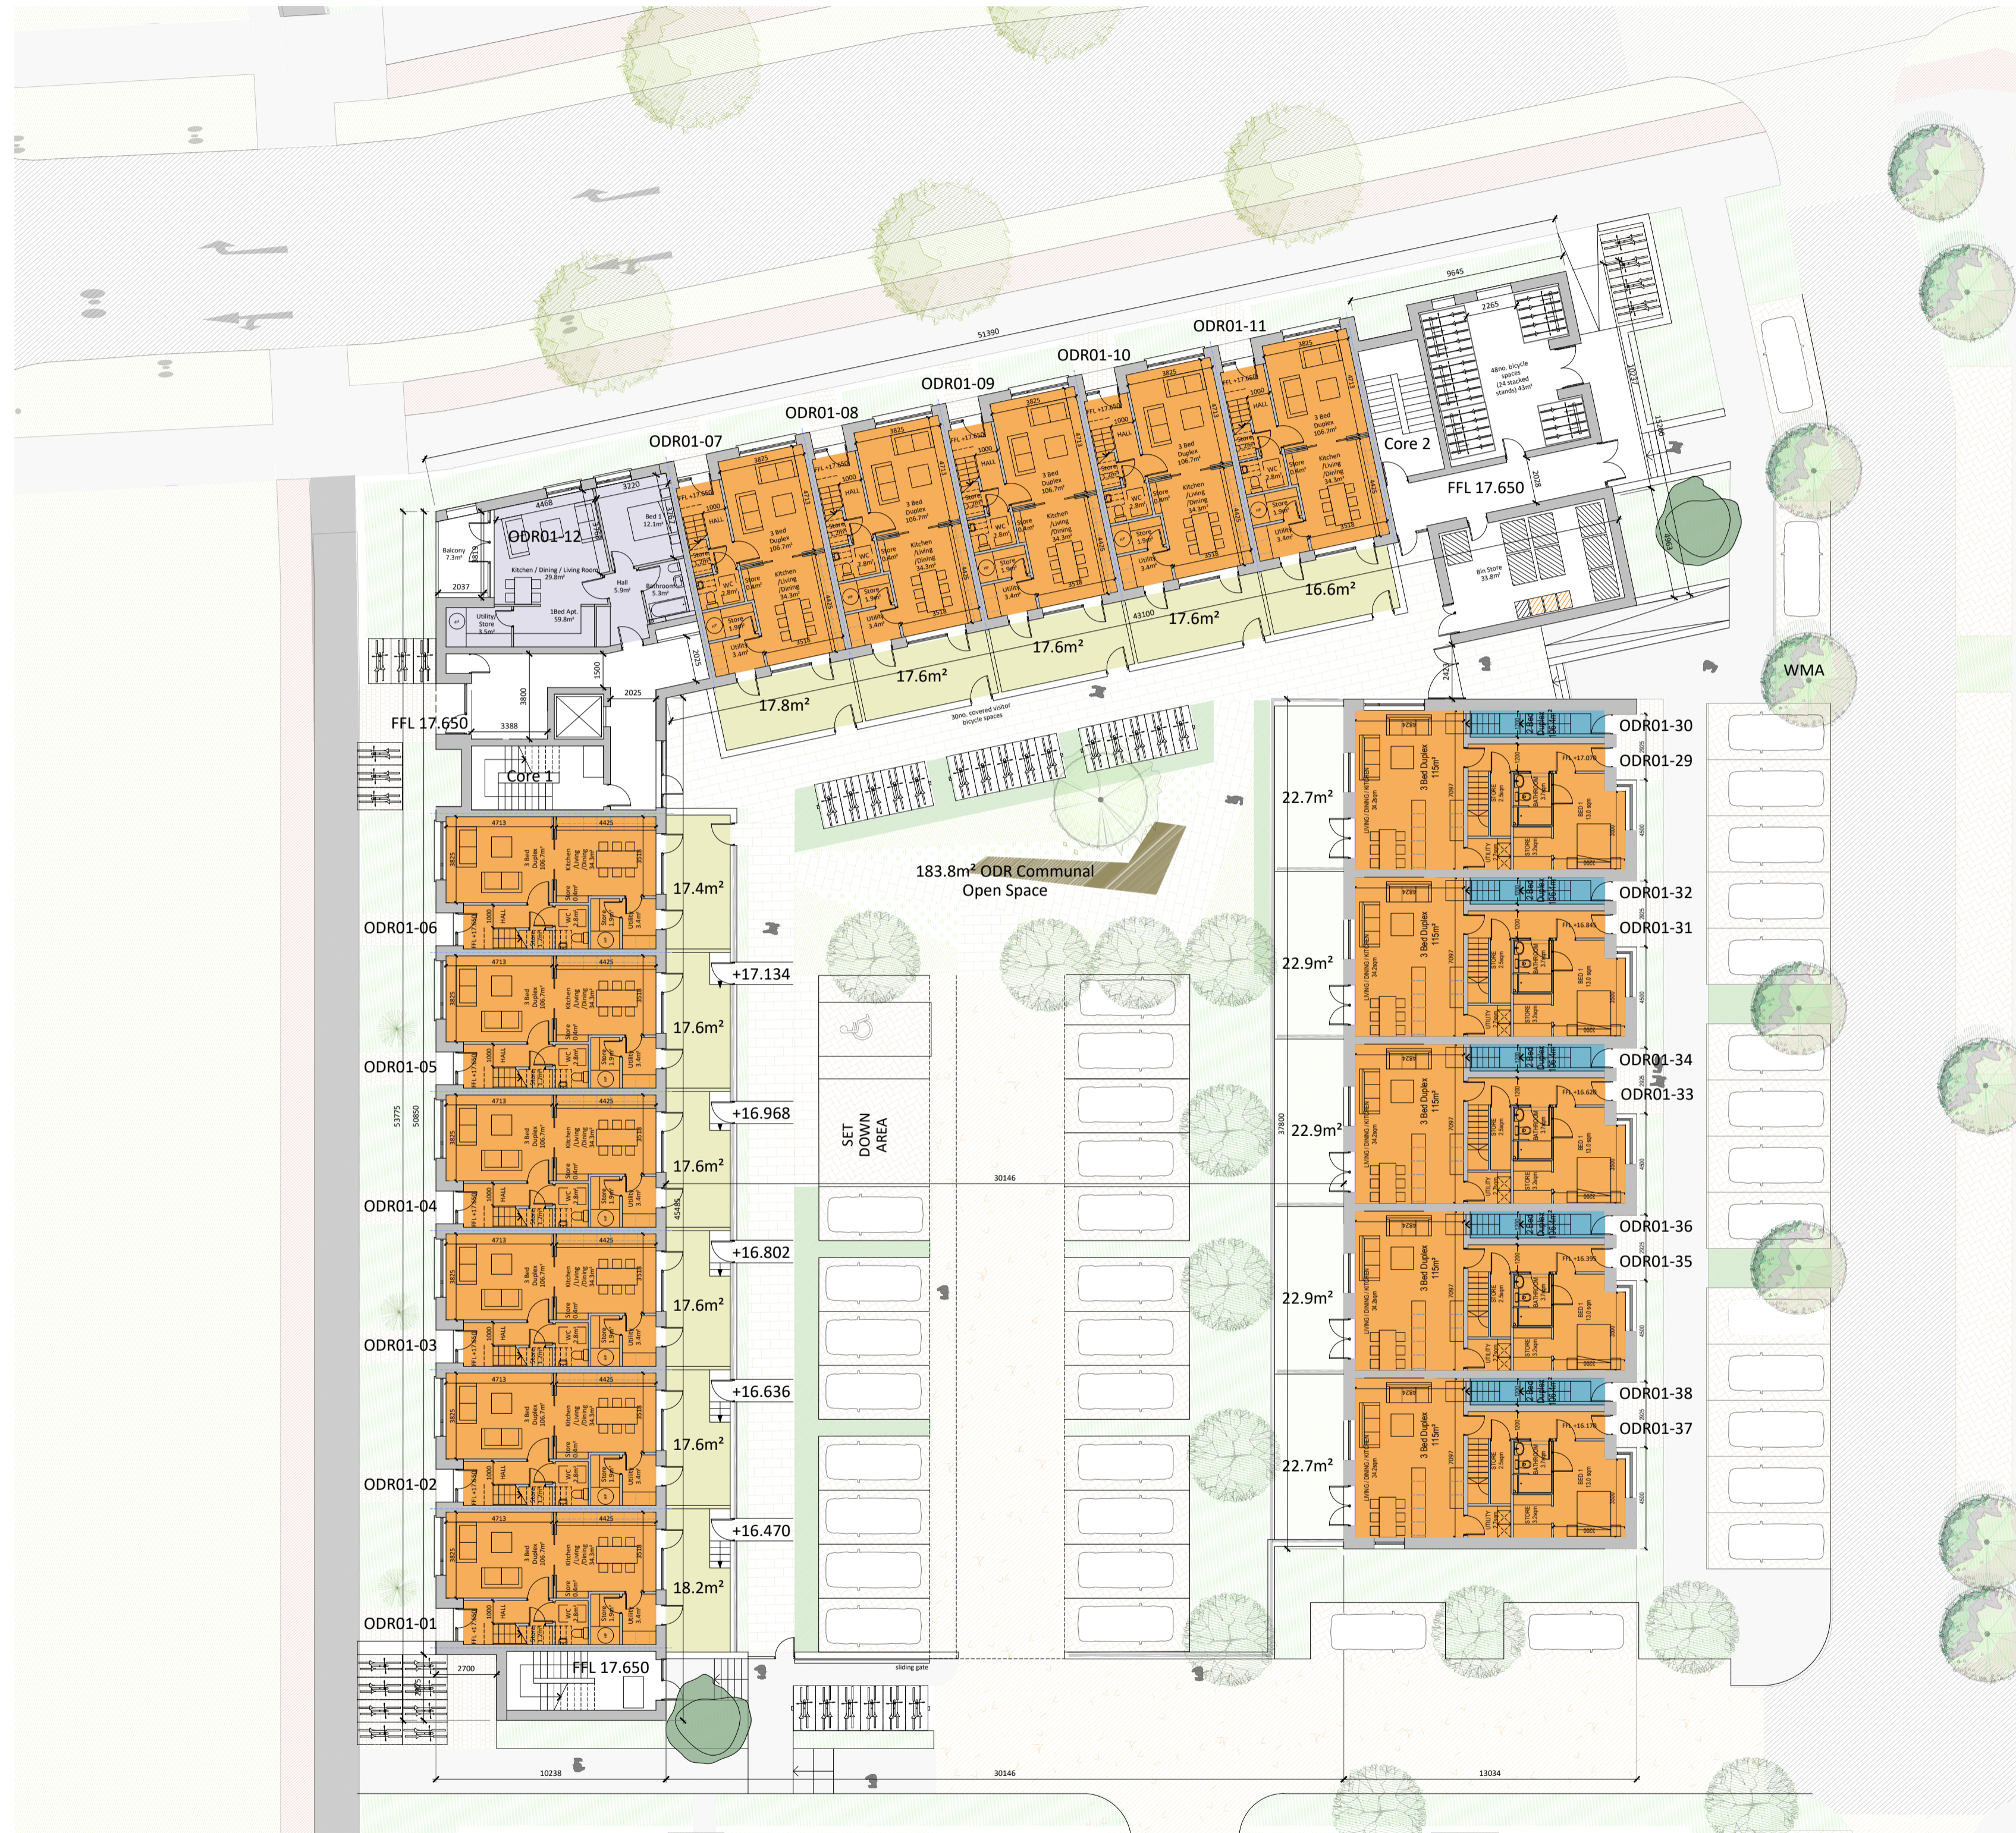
51390

9645

2265

ODR01-11

ODR01-10

ODR01-09

ODR01-08

ODR01-07

ODR01-12

48no. bicycle spaces (24 stacked stands) 43m²

Core 2

FFL 17.650

Bin Store 33.8m²

16.6m²

17.6m²

17.6m²

17.6m²

17.8m²

43100

30no. covered visitor bicycle spaces

FFL 17.650

3388

Core 1

2025

1500

3830

4408

3220

Balcony 7.3m²

Kitchen / Dining / Living Room 29.8m²

Bed 1 12.1m²

Hall 5.9m²

Bathroom 5.3m²

1Bed Apt. 59.8m²

Utility Store 3.5m²

2037

3 Bed Duplex 106.7m²

Kitchen /Living /Dining 34.3m²

ODR01-30

ODR01-29

ODR01-32

ODR01-31

ODR01-34

ODR01-33

ODR01-36

ODR01-35

ODR01-38

ODR01-37

WMA

22.7m²

22.9m²

22.9m²

22.9m²

22.7m²

3 Bed Duplex 115m²

37800

183.8m² ODR Communal Open Space

ODR01-06

ODR01-05

ODR01-04

ODR01-03

ODR01-02

ODR01-01

17.4m²

17.6m²

17.6m²

17.6m²

17.6m²

18.2m²

+17.134

+16.968

+16.802

+16.636

+16.470

4713

4425

SET DOWN AREA

30146

53775

50850

2700

FFL 17.650

sliding gate

10238

30146

13034